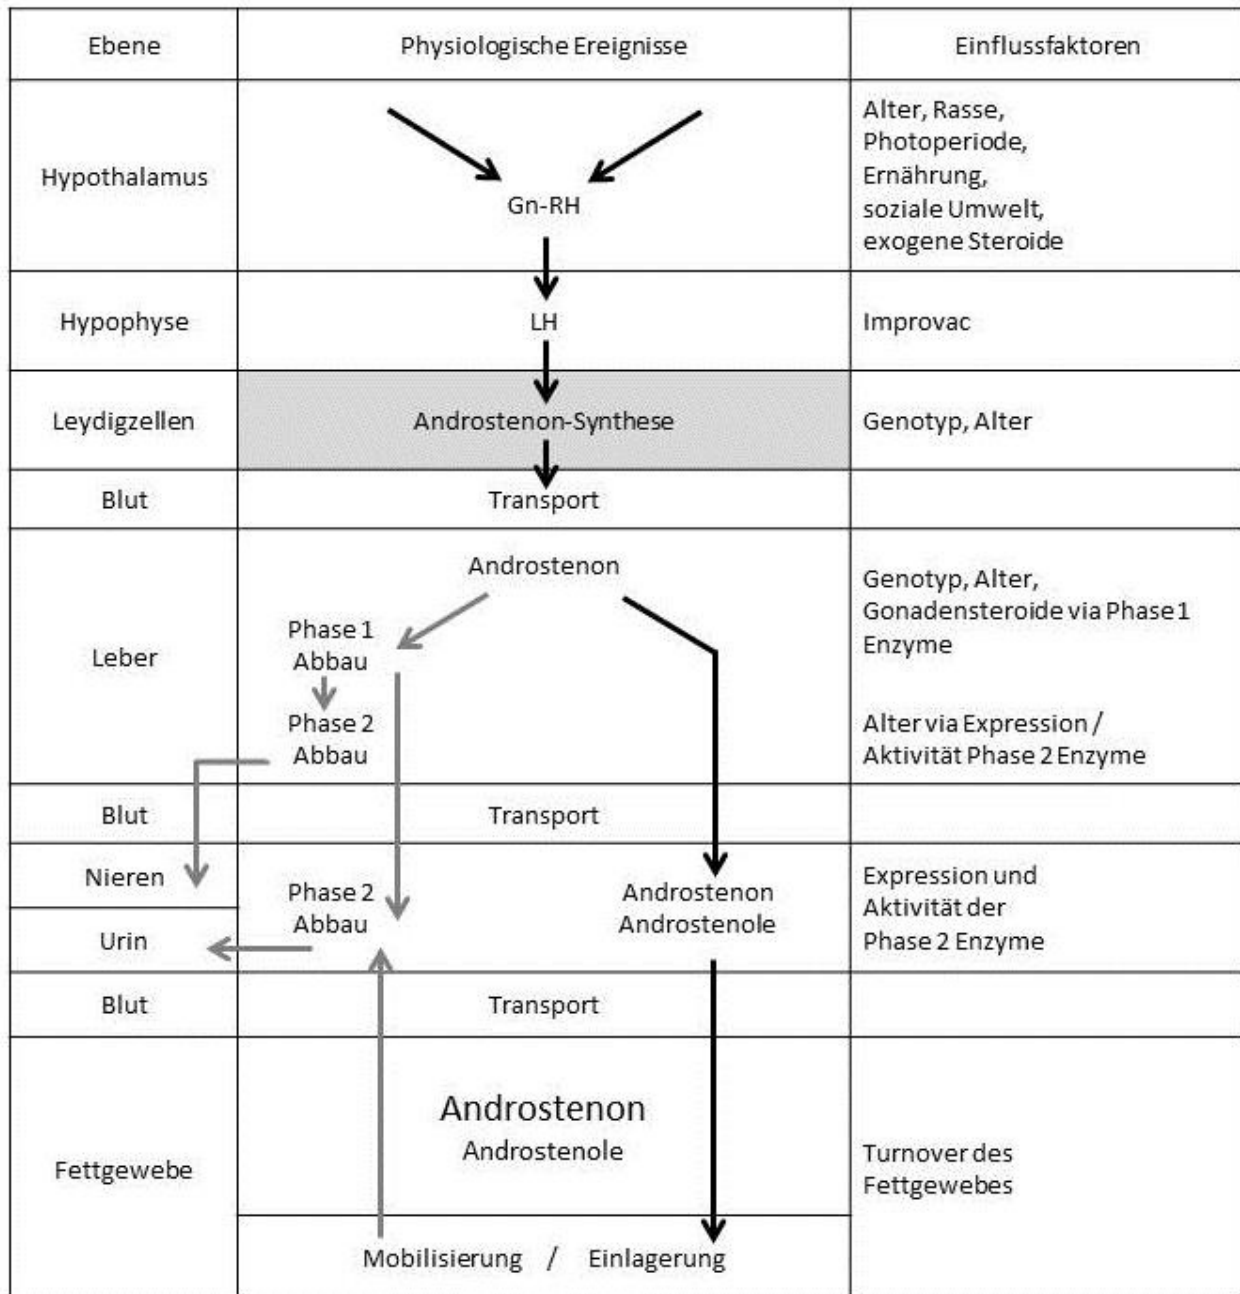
| Ebene | Physiologische Ereignisse | Einflussfaktoren |
|---|---|---|
| Hypothalamus | Gn-RH | Alter, Rasse, Photoperiode, Ernährung, soziale Umwelt, exogene Steroide |
| Hypophyse | LH | Improvac |
| Leydigzellen | Androstenon-Synthese | Genotyp, Alter |
| Blut | Transport | |
| Leber | Androstenon<br>Phase 1 Abbau<br>Phase 2 Abbau | Genotyp, Alter, Gonadensteroide via Phase 1 Enzyme<br>Alter via Expression / Aktivität Phase 2 Enzyme |
| Blut | Transport | |
| Nieren | Phase 2 Abbau<br>Androstenon Androstenole | Expression und Aktivität der Phase 2 Enzyme |
| Urin | | |
| Blut | Transport | |
| Fettgewebe | Androstenon<br>Androstenole<br>Mobilisierung / Einlagerung | Turnover des Fettgewebes |